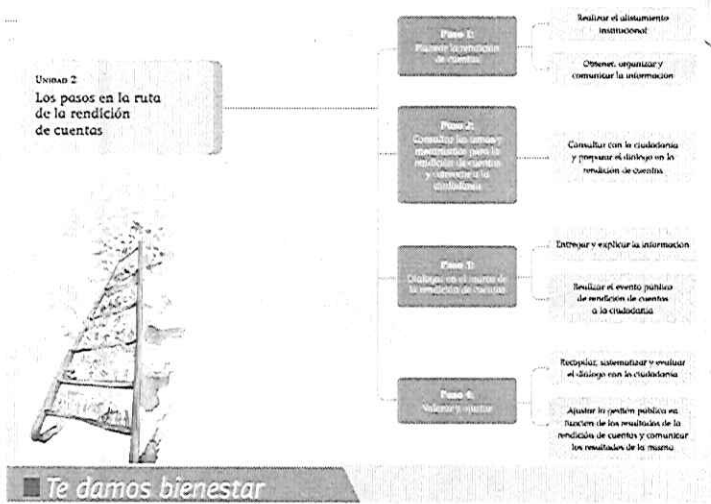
Unidad 2
Los pasos en la ruta de la rendición de cuentas

Paso 1:
Planear la rendición de cuentas

Realizar el alistamiento institucional

Obtener, organizar y comunicar la información

Paso 2:
Consultar los temas y mecanismos para la rendición de cuentas y convocar a la ciudadanía

Consultar con la ciudadanía y preparar el diálogo en la rendición de cuentas

Paso 3:
Dialogar en el marco de la rendición de cuentas

Entregar y explicar la información

Realizar el evento público de rendición de cuentas a la ciudadanía

Paso 4:
Valorar y ajustar

Recopilar, sistematizar y evaluar el diálogo con la ciudadanía

Ajustar la gestión pública en función de los resultados de la rendición de cuentas y comunicar los resultados de la misma

Te damos bienestar